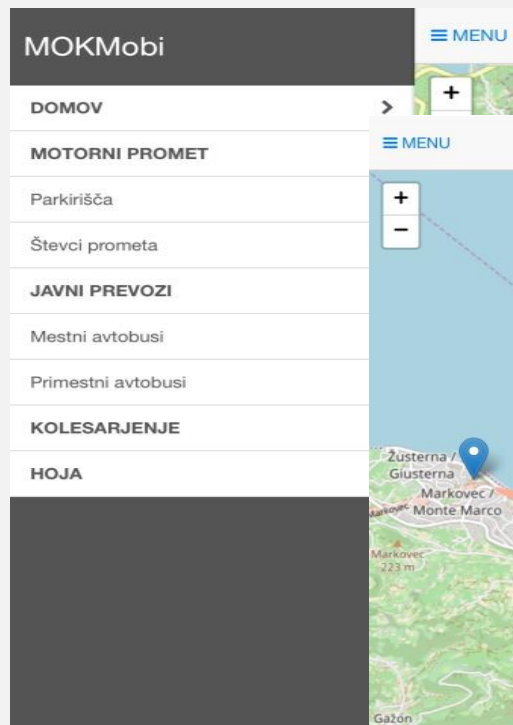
MOKMobi

≡ MENU

+

DOMOV >

MOTORNI PROMET

Parkirišča

Števci prometa

JAVNI PREVOZI

Mestni avtobusi

Primestni avtobusi

KOLESARJENJE

HOJA

≡ MENU

+

−

Žusterna / Giusterna

Markovec / Monte Marco

Markovec

Markovec 223 m

Gažon